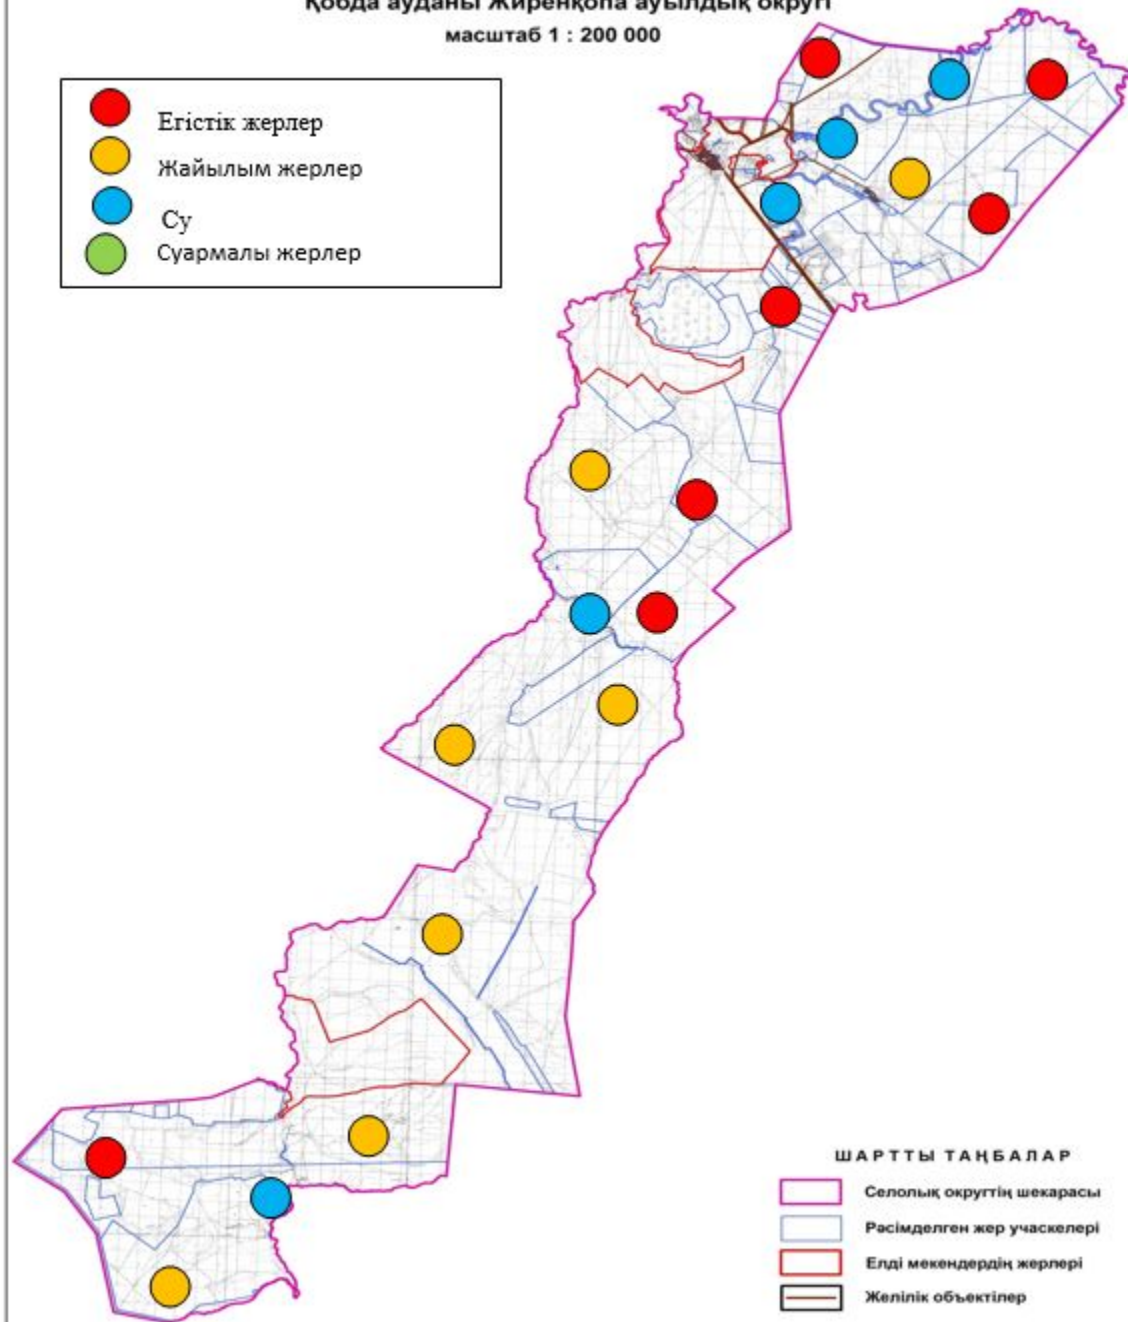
Қобда ауданы Жиренқопа ауылдық округі
масштаб 1 : 200 000

Егістік жерлер
Жайылым жерлер
Су
Суармалы жерлер

ШАРТТЫ ТАҢБАЛАР
Селолық округтің шекарасы
Рәсімделген жер учаскелері
Елді мекендердің жерлері
Желілік объектілер